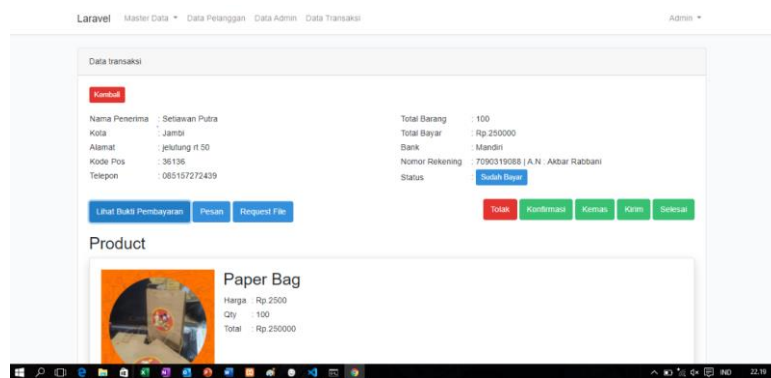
Laravel Master Data ▾ Data Pelanggan Data Admin Data Transaksi Admin ▾

Data transaksi

Kembali

| | | | |
|---|---|---|---|
| Nama Penerima | : Setiawan Putra | Total Barang | : 100 |
| Kota | : Jambi | Total Bayar | : Rp.250000 |
| Alamat | : jelutung rt 50 | Bank | : Mandiri |
| Kode Pos | : 36136 | Nomor Rekening | : 7090319088 \| A.N : Akbar Rabbani |
| Telepon | : 085157272439 | Status | : Sudah Bayar |

Lihat Bukti Pembayaran Pesan Request File

Tolak Konfirmasi Kemas Kirim Selesai

Product

Paper Bag

Harga : Rp.2500
Qty : 100
Total : Rp.250000

IND 22.19